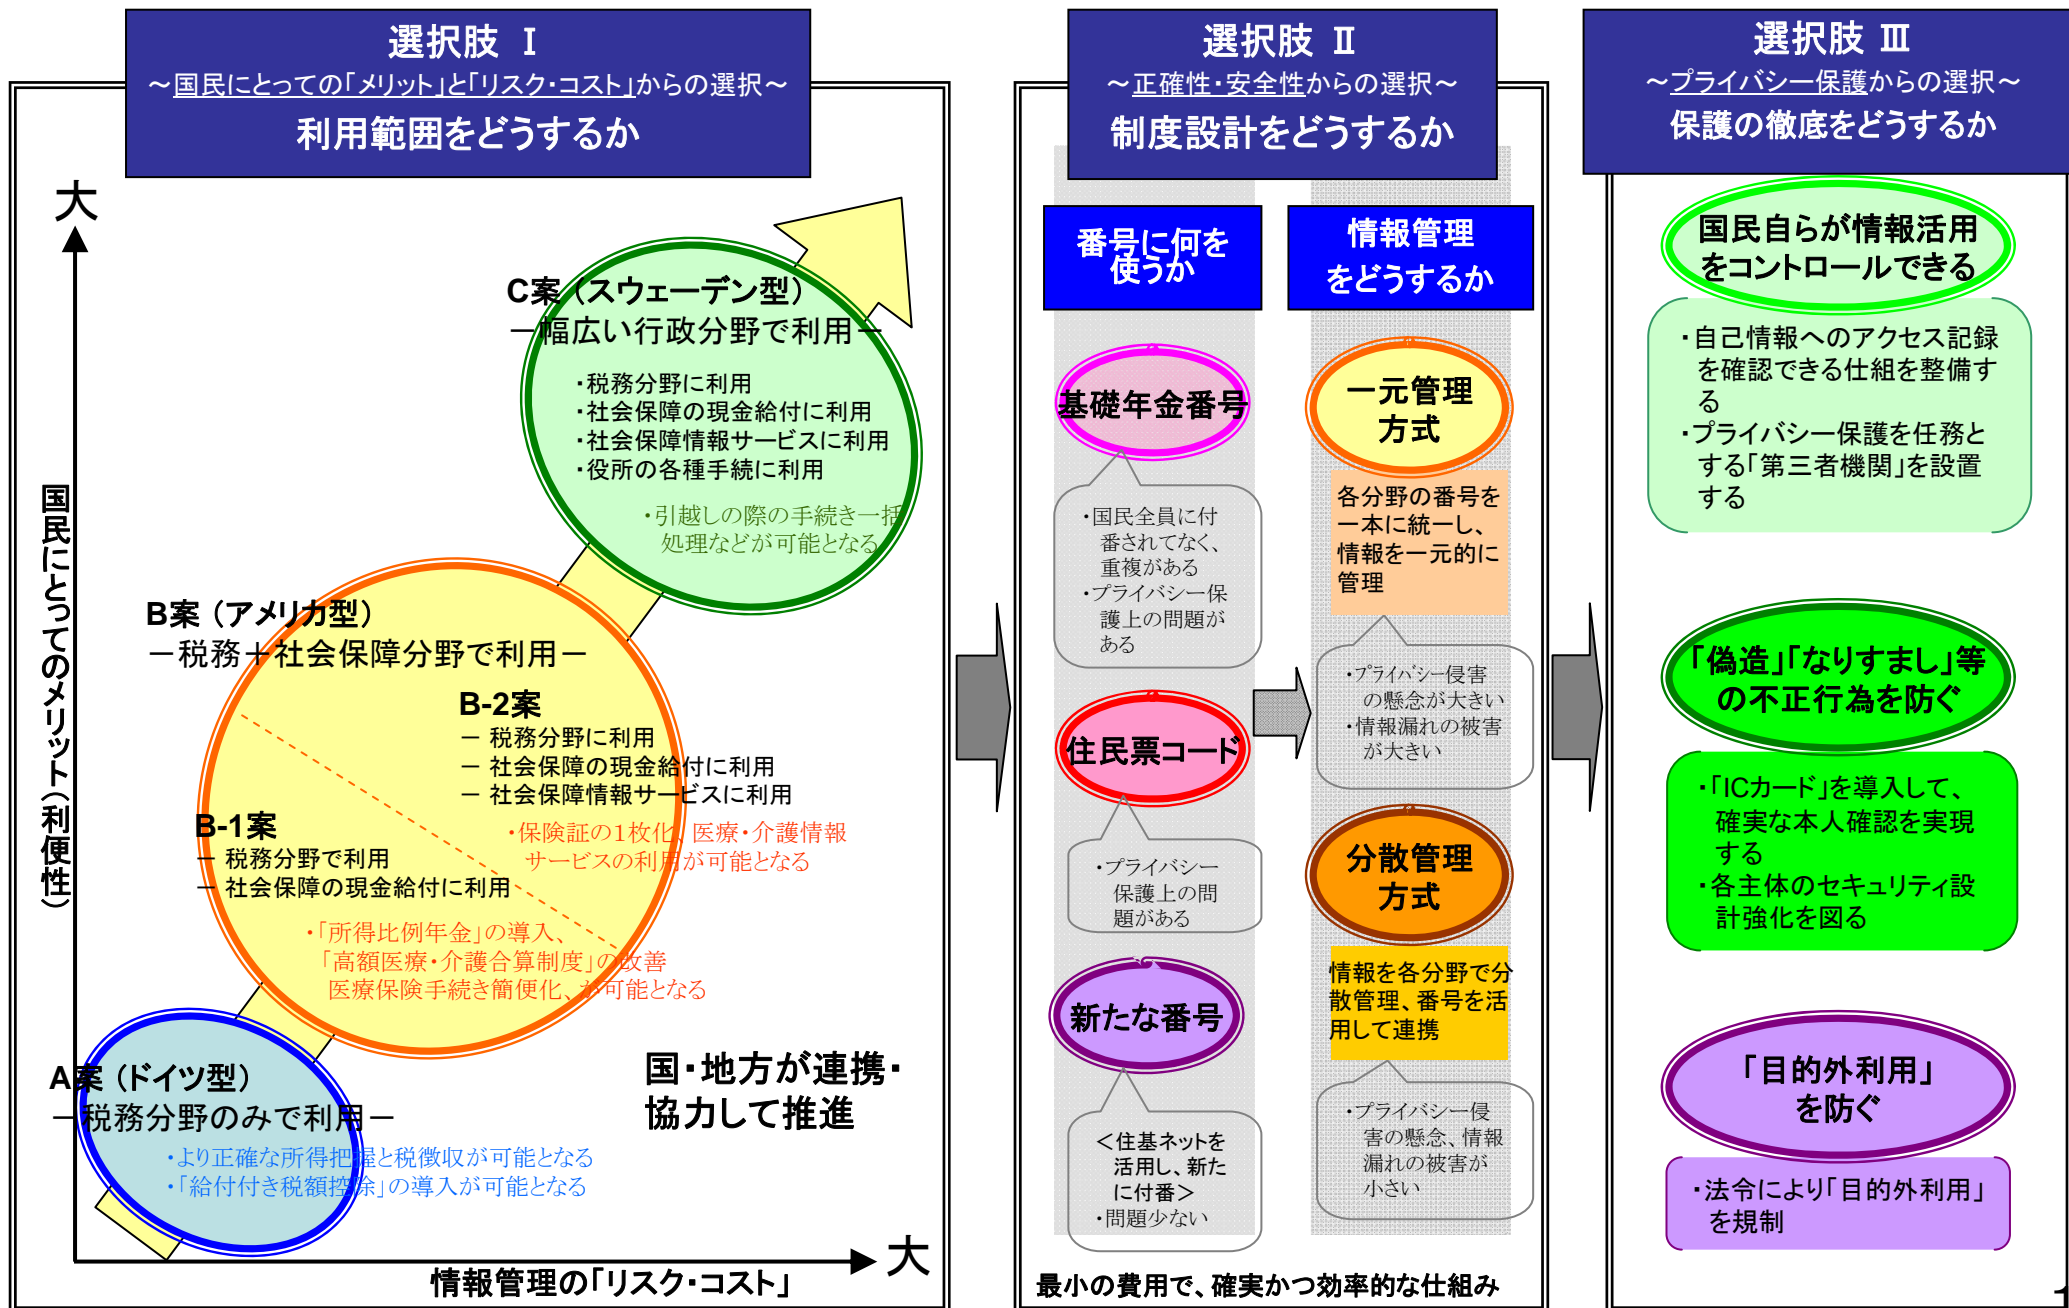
選択肢 Ⅰ
～国民にとっての「メリット」と「リスク・コスト」からの選択～
利用範囲をどうするか

大

国民にとってのメリット（利便性）

C案（スウェーデン型）
－幅広い行政分野で利用－
・税務分野に利用
・社会保障の現金給付に利用
・社会保障情報サービスに利用
・役所の各種手続に利用
・引越しの際の手続き一括処理などが可能となる

B案（アメリカ型）
－税務＋社会保障分野で利用－
B-2案
－ 税務分野に利用
－ 社会保障の現金給付に利用
－ 社会保障情報サービスに利用
・保険証の1枚化、医療・介護情報サービスの利用が可能となる
B-1案
－ 税務分野で利用
－ 社会保障の現金給付に利用
・「所得比例年金」の導入、「高額医療・介護合算制度」の改善医療保険手続き簡便化、が可能となる

A案（ドイツ型）
－税務分野のみで利用－
・より正確な所得把握と税徴収が可能となる
・「給付付き税額控除」の導入が可能となる

国・地方が連携・協力して推進

情報管理の「リスク・コスト」
大

選択肢 Ⅱ
～正確性・安全性からの選択～
制度設計をどうするか

番号に何を使うか
基礎年金番号
・国民全員に付番されてなく、重複がある
・プライバシー保護上の問題がある
住民票コード
・プライバシー保護上の問題がある
新たな番号
＜住基ネットを活用し、新たに付番＞
・問題少ない

情報管理をどうするか
一元管理方式
各分野の番号を一本に統一し、情報を一元的に管理
・プライバシー侵害の懸念が大きい
・情報漏れの被害が大きい
分散管理方式
情報を各分野で分散管理、番号を活用して連携
・プライバシー侵害の懸念、情報漏れの被害が小さい

最小の費用で、確実かつ効率的な仕組み

選択肢 Ⅲ
～プライバシー保護からの選択～
保護の徹底をどうするか

国民自らが情報活用をコントロールできる
・自己情報へのアクセス記録を確認できる仕組を整備する
・プライバシー保護を任務とする「第三者機関」を設置する

「偽造」「なりすまし」等の不正行為を防ぐ
・「ICカード」を導入して、確実な本人確認を実現する
・各主体のセキュリティ設計強化を図る

「目的外利用」を防ぐ
・法令により「目的外利用」を規制